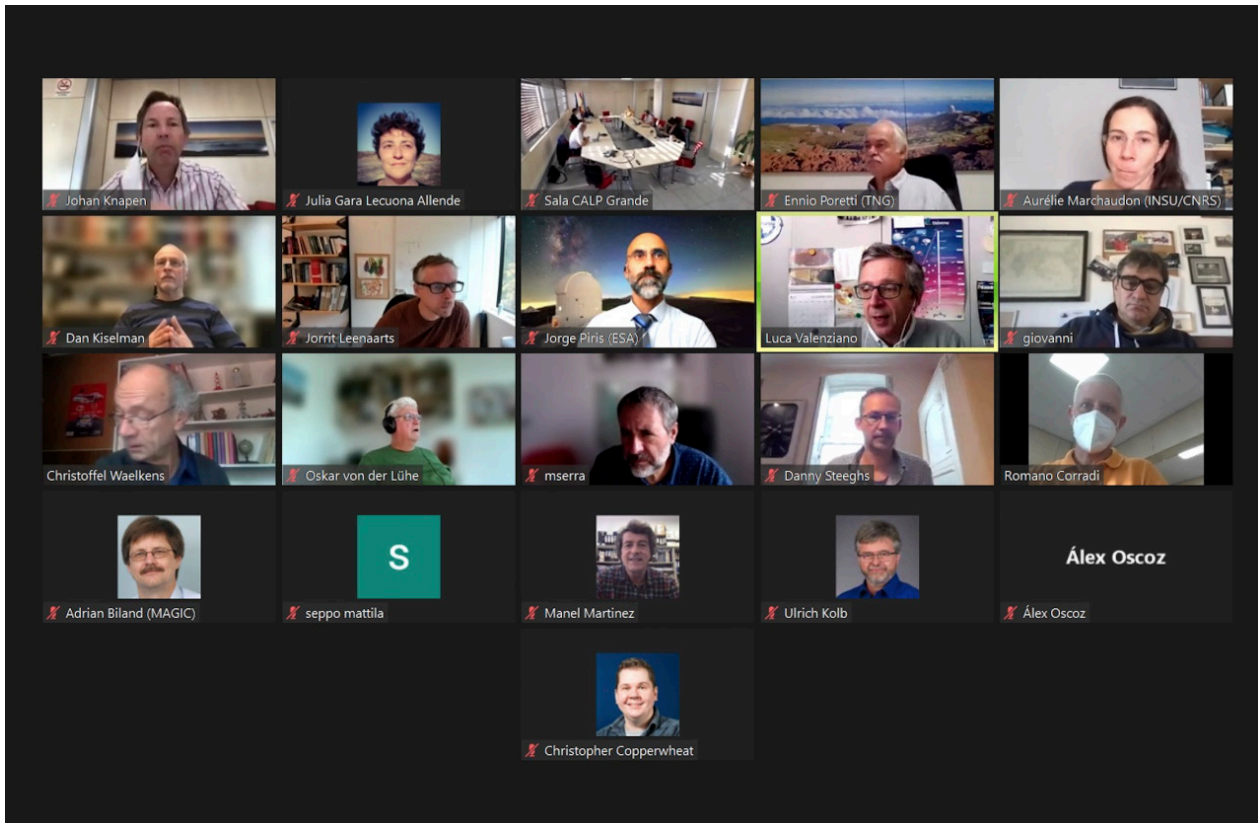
Johan Knapen
Julia Gara Lecuona Allende
Sala CALP Grande
Ennio Poretti (TNG)
Aurélie Marchaudon (INSU/CNRS)
Dan Kiselman
Jorrit Leenaarts
Jorge Piris (ESA)
Luca Valenziano
giovanni
Christoffel Waelkens
Oskar von der Lühe
mserra
Danny Steeghs
Romano Corradi
Adrian Biland (MAGIC)
S
seppo mattila
Manel Martinez
Ulrich Kolb
Álex Oscoz
Álex Oscoz
Christopher Copperwheat